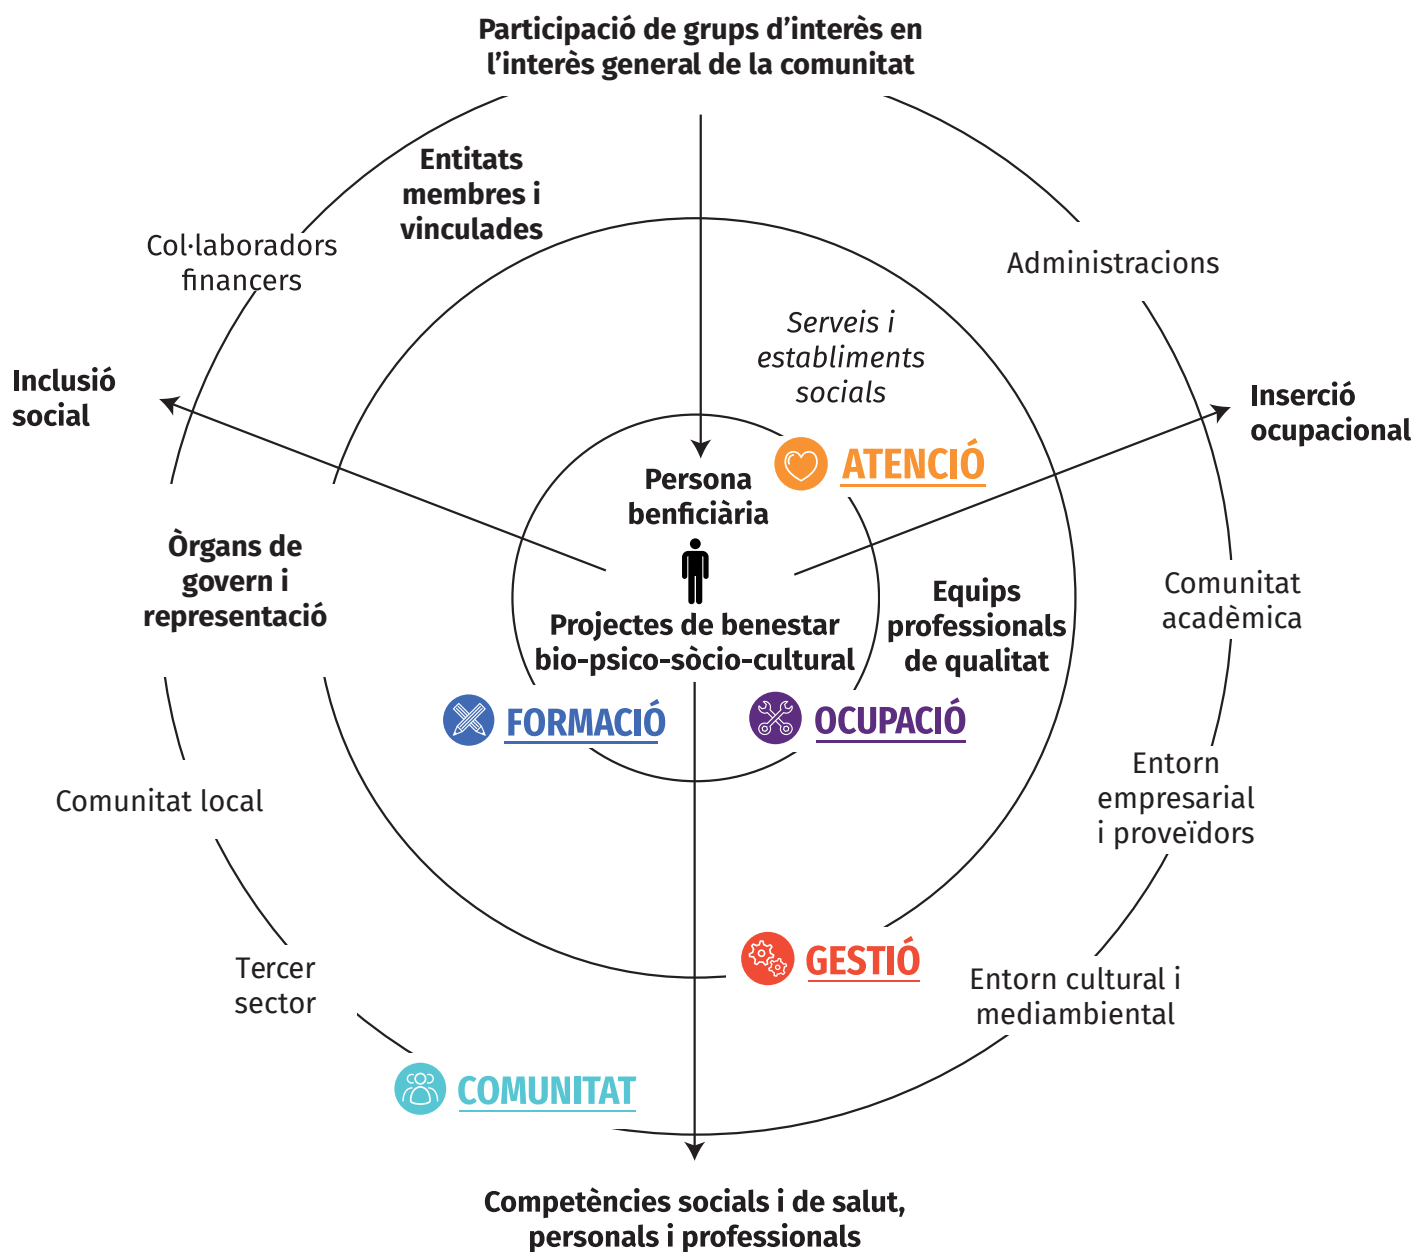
Participació de grups d'interès en l'interès general de la comunitat

Entitats membres i vinculades

Col·laboradors financers

Administracions

Serveis i establiments socials

Inclusió social

Inserció ocupacional

ATENCIÓ

Persona benficiària

Òrgans de govern i representació

Projectes de benestar bio-psico-sòcio-cultural

Equips professionals de qualitat

Comunitat acadèmica

FORMACIÓ

OCUPACIÓ

Comunitat local

Entorn empresarial i proveïdors

Tercer sector

GESTIÓ

Entorn cultural i mediambiental

COMUNITAT

Competències socials i de salut, personals i professionals